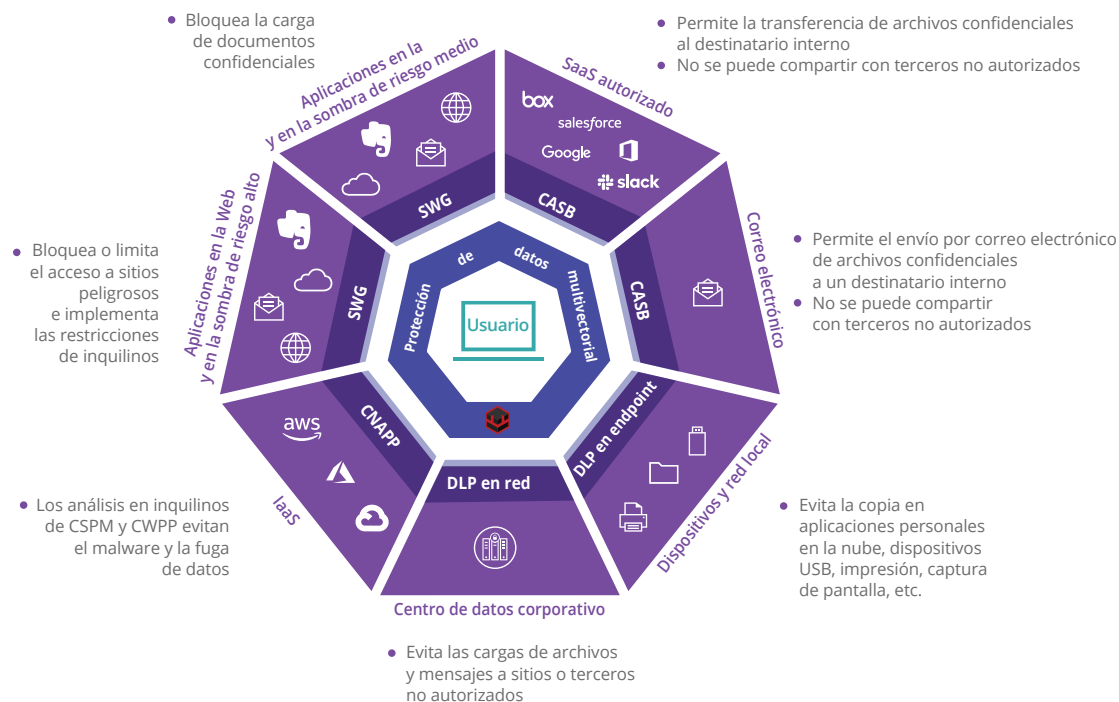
• Bloquea la carga de documentos confidenciales

Aplicaciones en la y en la sombra de riesgo medio

SWG

• Permite la transferencia de archivos confidenciales al destinatario interno
• No se puede compartir con terceros no autorizados

SaaS autorizado

box
salesforce
Google
slack

CASB

Correo electrónico

CASB

• Permite el envío por correo electrónico de archivos confidenciales a un destinatario interno
• No se puede compartir con terceros no autorizados

• Bloquea o limita el acceso a sitios peligrosos e implementa las restricciones de inquilinos

Aplicaciones en la Web y en la sombra de riesgo alto

SWG

Protección de datos multivectorial

Usuario

CNAPP

aws

IaaS

• Los análisis en inquilinos de CSPM y CWPP evitan el malware y la fuga de datos

DLP en red

Centro de datos corporativo

• Evita las cargas de archivos y mensajes a sitios o terceros no autorizados

DLP en endpoint

Dispositivos y red local

• Evita la copia en aplicaciones personales en la nube, dispositivos USB, impresión, captura de pantalla, etc.